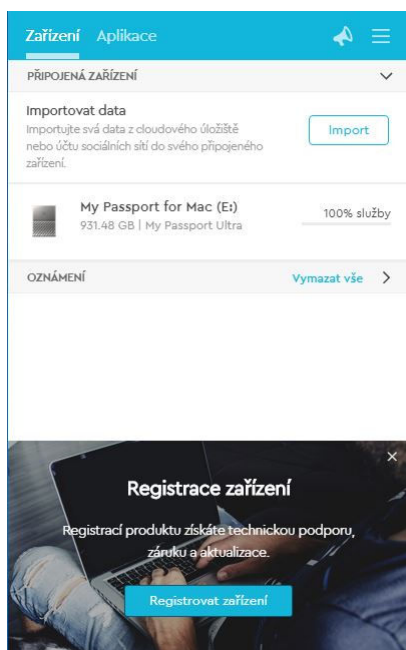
Zařízení Aplikace

PŘIPOJENÁ ZAŘÍZENÍ

Importovat data
Importujte svá data z cloudového úložiště nebo účtu sociálních sítí do svého připojeného zařízení.

Import

My Passport for Mac (E:)
931.48 GB | My Passport Ultra

100% služby

OZNÁMENÍ

Vymazat vše

Registrace zařízení

Registrací produktu získáte technickou podporu, záruku a aktualizace.

Registrovat zařízení